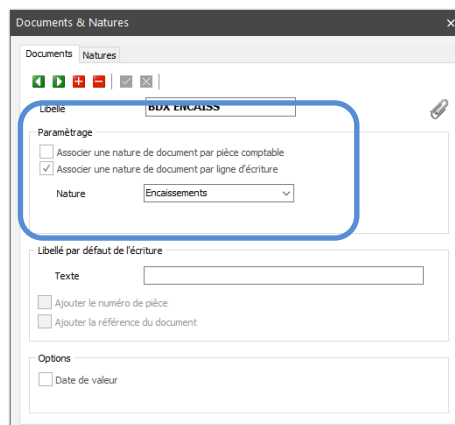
Documents & Natures

×

Documents

Natures

Libellé

BDX ENCAISS

Paramétrage

Associer une nature de document par pièce comptable

Associer une nature de document par ligne d'écriture

Nature

Encaissements

Libellé par défaut de l'écriture

Texte

Ajouter le numéro de pièce

Ajouter la référence du document

Options

Date de valeur